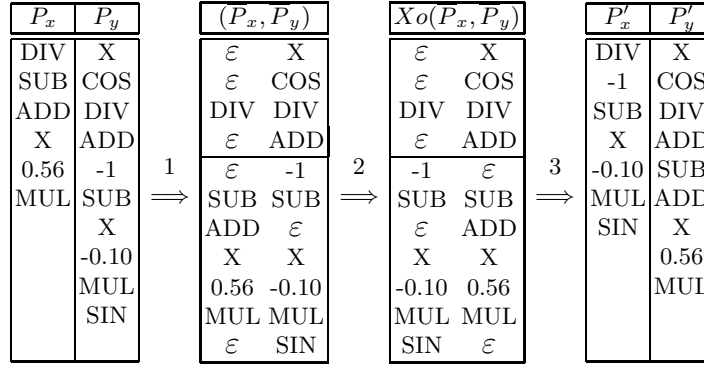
| $P_x$ | $P_y$ |
|---|---|
| DIV | X |
| SUB | COS |
| ADD | DIV |
| X | ADD |
| 0.56 | -1 |
| MUL | SUB |
| | X |
| | -0.10 |
| | MUL |
| | SIN |

1 $\Longrightarrow$

| $(\overline{P_x}, \overline{P_y})$ | |
|---|---|
| $\varepsilon$ | X |
| $\varepsilon$ | COS |
| DIV | DIV |
| $\varepsilon$ | ADD |
| $\varepsilon$ | -1 |
| SUB | SUB |
| ADD | $\varepsilon$ |
| X | X |
| 0.56 | -0.10 |
| MUL | MUL |
| $\varepsilon$ | SIN |

2 $\Longrightarrow$

| $Xo(\overline{P_x}, \overline{P_y})$ | |
|---|---|
| $\varepsilon$ | X |
| $\varepsilon$ | COS |
| DIV | DIV |
| $\varepsilon$ | ADD |
| -1 | $\varepsilon$ |
| SUB | SUB |
| $\varepsilon$ | ADD |
| X | X |
| -0.10 | 0.56 |
| MUL | MUL |
| SIN | $\varepsilon$ |

3 $\Longrightarrow$

| $P'_x$ | $P'_y$ |
|---|---|
| DIV | X |
| -1 | COS |
| SUB | DIV |
| X | ADD |
| -0.10 | SUB |
| MUL | ADD |
| SIN | X |
| | 0.56 |
| | MUL |